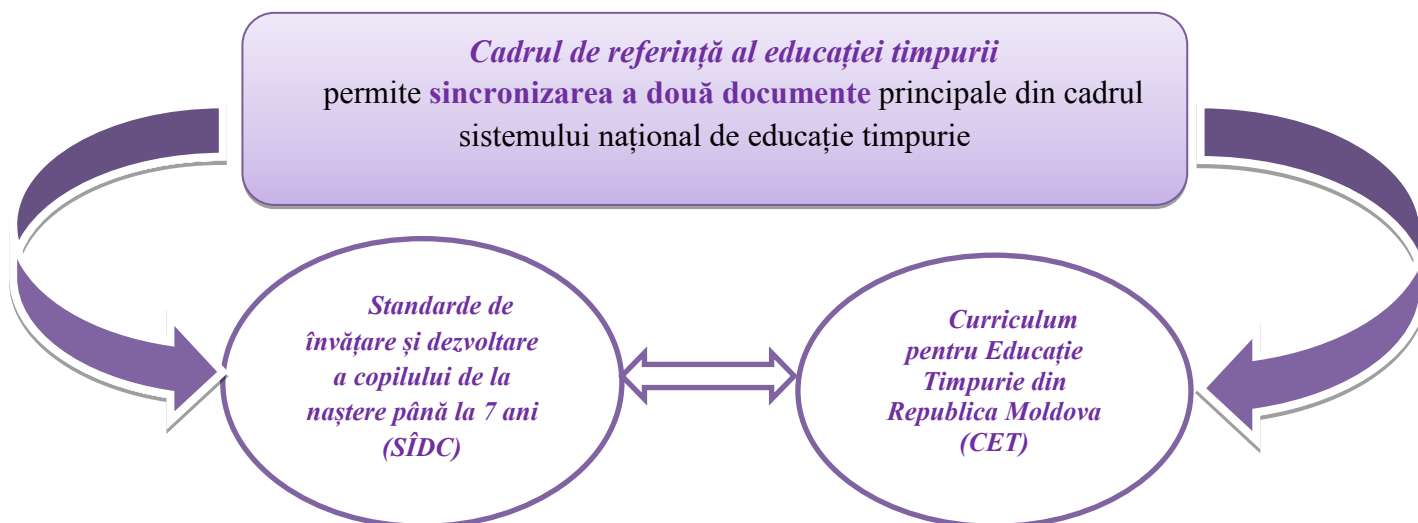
Cadrul de referință al educației timpurii permite sincronizarea a două documente principale din cadrul sistemului național de educație timpurie

Standarde de învățare și dezvoltare a copilului de la naștere până la 7 ani (SÎDC)

Curriculum pentru Educație Timpurie din Republica Moldova (CET)